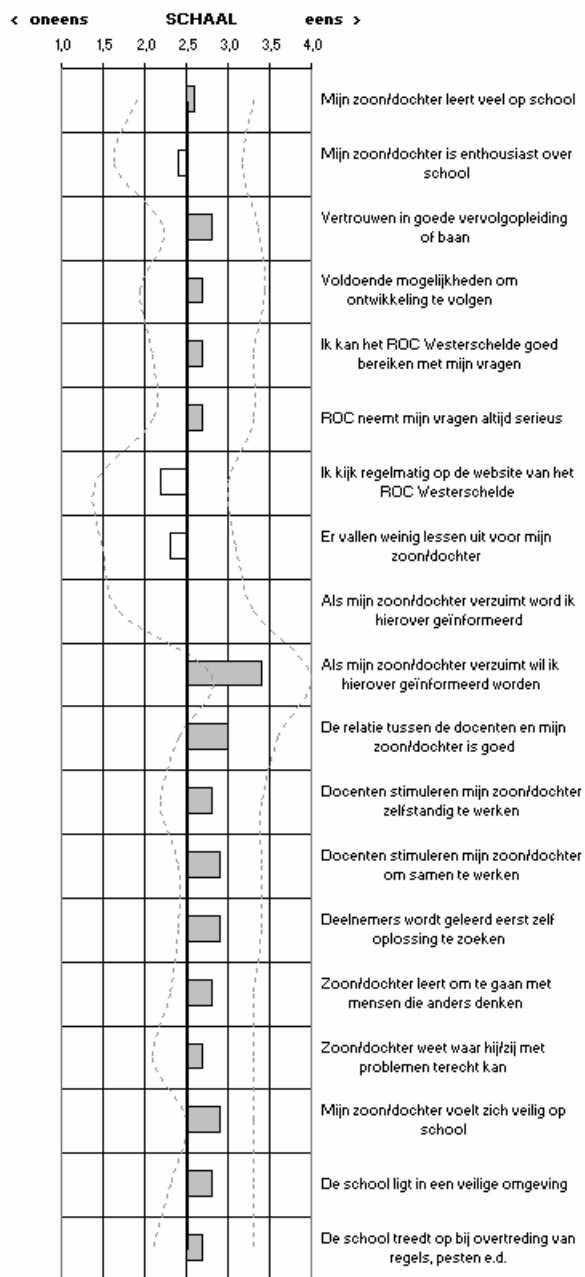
< oneens SCHAAL eens >

1,0 1,5 2,0 2,5 3,0 3,5 4,0

Mijn zoon/dochter leert veel op school

Mijn zoon/dochter is enthousiast over school

Vertrouwen in goede vervolgopleiding of baan

Voldoende mogelijkheden om ontwikkeling te volgen

Ik kan het ROC Westerschelde goed bereiken met mijn vragen

ROC neemt mijn vragen altijd serieus

Ik kijk regelmatig op de website van het ROC Westerschelde

Er vallen weinig lessen uit voor mijn zoon/dochter

Als mijn zoon/dochter verzuimt word ik hierover geïnformeerd

Als mijn zoon/dochter verzuimt wil ik hierover geïnformeerd worden

De relatie tussen de docenten en mijn zoon/dochter is goed

Docenten stimuleren mijn zoon/dochter zelfstandig te werken

Docenten stimuleren mijn zoon/dochter om samen te werken

Deelnemers wordt geleerd eerst zelf oplossing te zoeken

Zoon/dochter leert om te gaan met mensen die anders denken

Zoon/dochter weet waar hij/zij met problemen terecht kan

Mijn zoon/dochter voelt zich veilig op school

De school ligt in een veilige omgeving

De school treedt op bij overtreding van regels, pesten e.d.